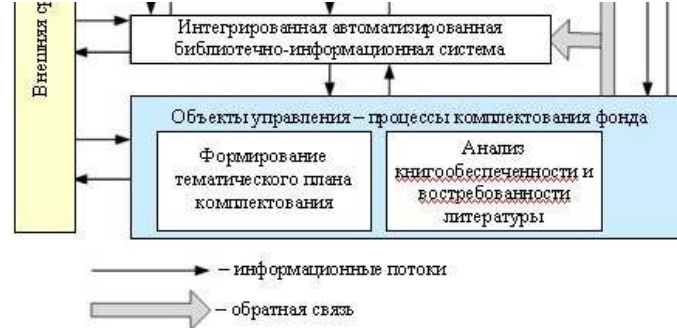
Внешняя с

Интегрированная автоматизированная библиотечно-информационная система

Объекты управления – процессы комплектования фонда

Формирование тематического плана комплектования

Анализ книгообеспеченности и востребованности литературы

– информационные потоки

– обратная связь